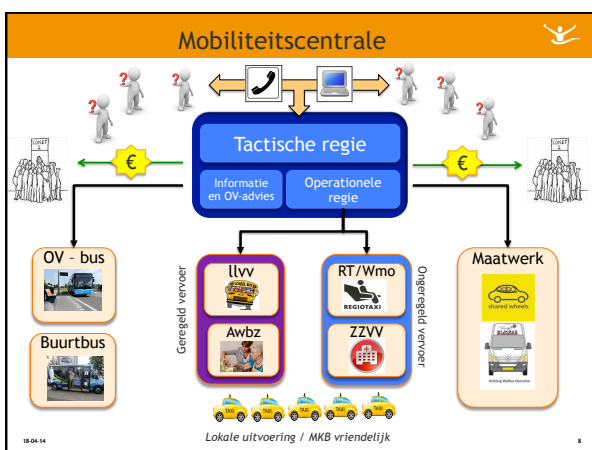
Mobiliteitscentrale

€

€

Tactische regie

Informatie en OV-advies

Operationele regie

OV – bus

Buurtbus

Geregeld vervoer

llvv

Awbz

RT/Wmo

REGIOTAXI

ZZVV

Ongeregeld vervoer

Maatwerk

shared wheels

18-04-14

Lokale uitvoering / MKB vriendelijk

8